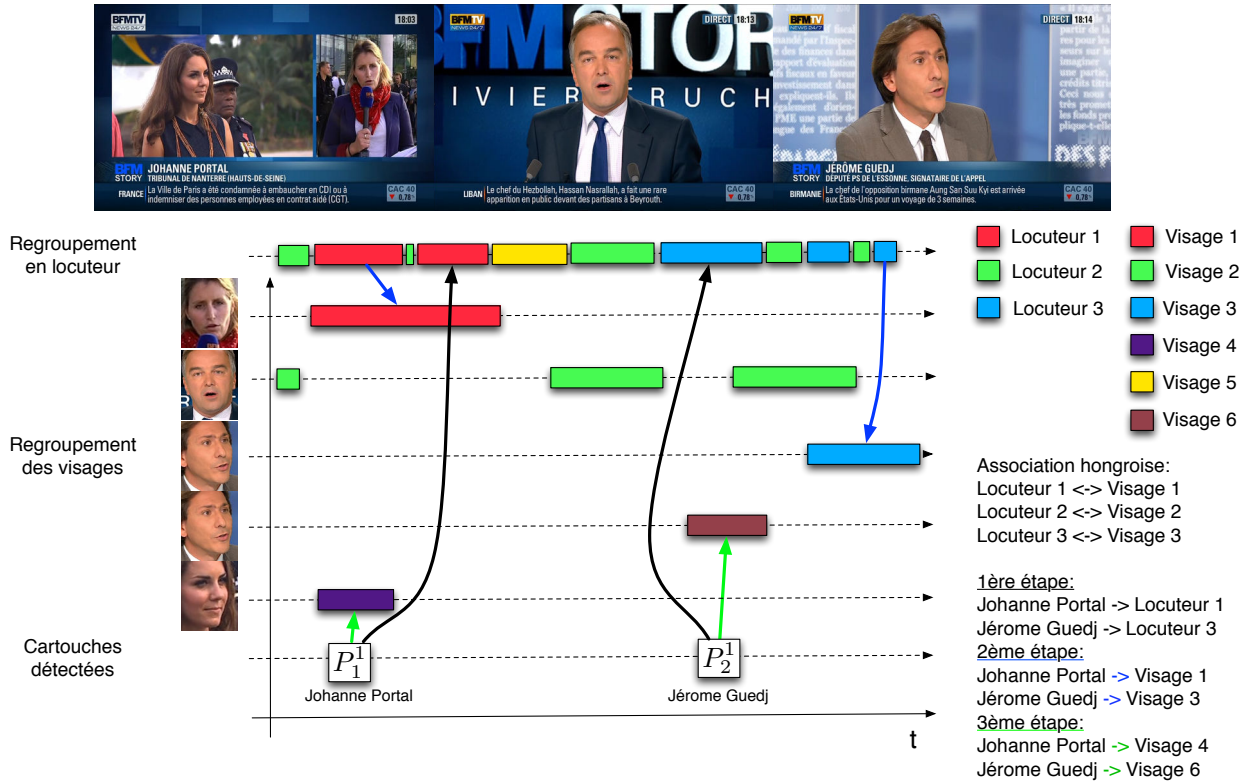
BFMTV NEWS 24/7 18:03
BFM STORY JOHANNE PORTAL
TRIBUNAL DE NANTERRE (HAUTS-DE-SEINE)
FRANCE La Ville de Paris a été condamnée à embaucher en CDI ou à indemniser des personnes employées en contrat aidé (CGT).
CAC 40 0.78

BFMTV NEWS 24/7 DIRECT 18:13
BFM STOR
IVIER TRUCH
LIBAN Le chef du Hezbollah, Hassan Nasrallah, a fait une rare apparition en public devant des partisans à Beyrouth.
CAC 40 0.78

BFMTV NEWS 24/7 DIRECT 18:14
BFM STORY JÉRÔME GUEDJ
DÉPUTÉ PS DE L'ESSONNE, SIGNATAIRE DE L'APPEL
BIRMANIE Le chef de l'opposition birmane Aung San Suu Kyi est arrivée aux Etats-Unis pour un voyage de 3 semaines.
CAC 40 0.78

Regroupement en locuteur

Regroupement des visages

Cartouches détectées

$P_1^1$
Johanne Portal

$P_2^1$
Jérome Guedj

t

Locuteur 1
Locuteur 2
Locuteur 3

Visage 1
Visage 2
Visage 3
Visage 4
Visage 5
Visage 6

Association hongroise:
Locuteur 1 <-> Visage 1
Locuteur 2 <-> Visage 2
Locuteur 3 <-> Visage 3

1ère étape:
Johanne Portal -> Locuteur 1
Jérome Guedj -> Locuteur 3
2ème étape:
Johanne Portal -> Visage 1
Jérome Guedj -> Visage 3
3ème étape:
Johanne Portal -> Visage 4
Jérome Guedj -> Visage 6